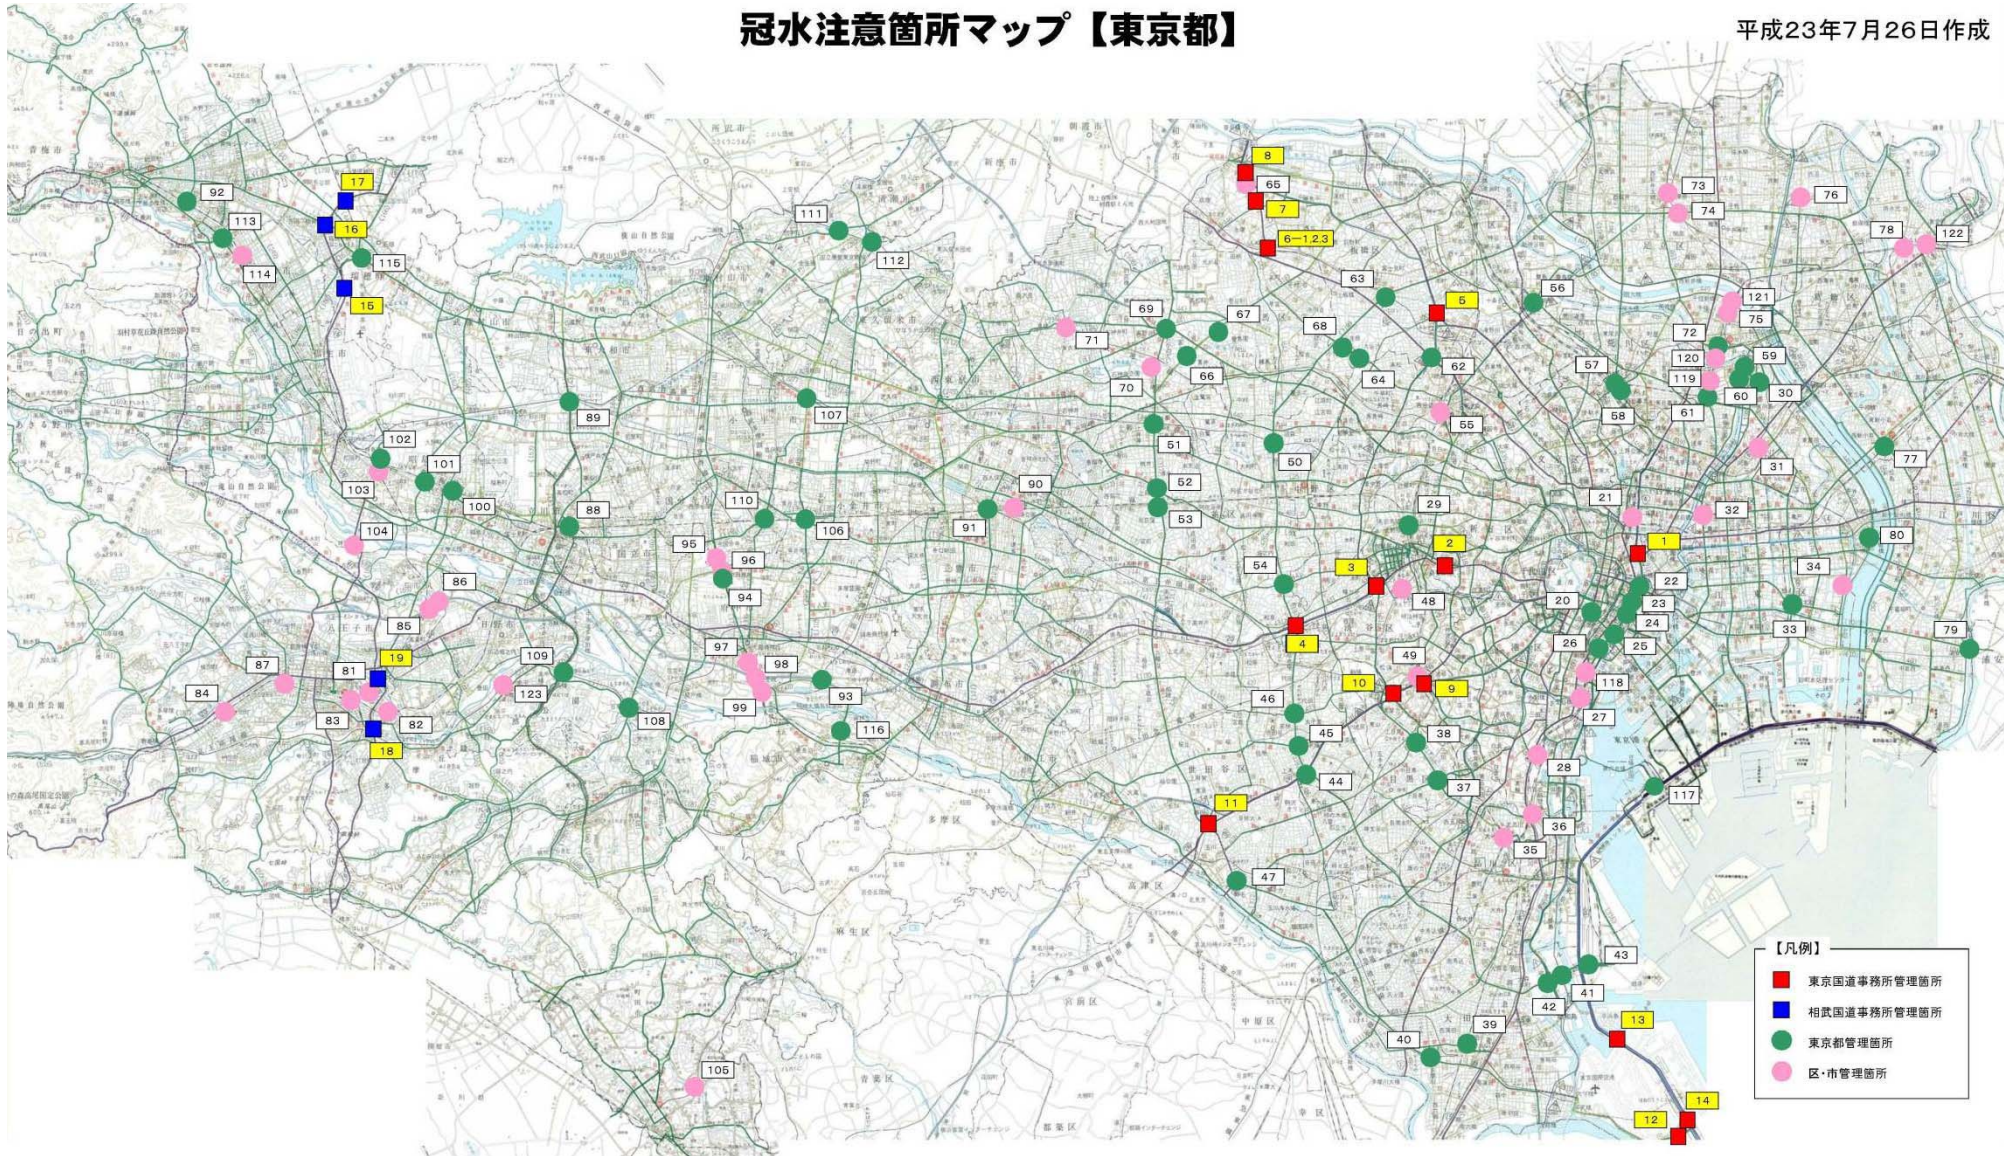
冠水注意箇所マップ【東京都】

平成23年7月26日作成

92 113 114 17 16 115 15 111 112 8 65 7 6−1,2,3 73 74 76 78 122 63 5 56 69 67 71 68 66 64 62 121 75 72 120 119 59 57 58 61 60 30 70 89 107 102 101 103 100 51 50 55 52 53 31 77 90 91 110 106 88 104 29 21 32 2 1 3 95 96 94 86 54 48 22 34 80 20 23 33 24 85 4 26 25 79 97 98 87 19 109 49 10 9 118 81 93 84 123 46 27 83 82 99 108 116 45 38 18 28 44 37 117 11 36 35 47 43 41 42 13 40 39 105 14 12

【凡例】
東京国道事務所管理箇所
相武国道事務所管理箇所
東京都管理箇所
区・市管理箇所